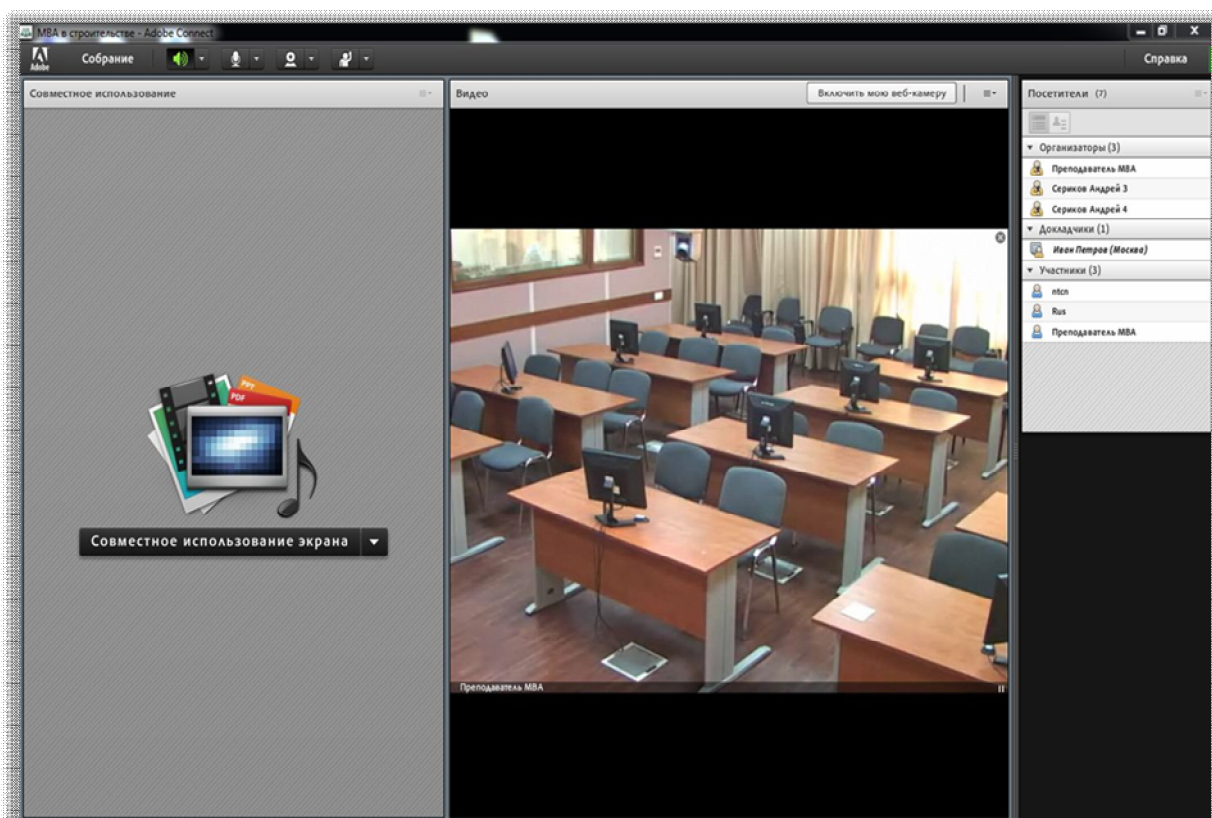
MBA в строительстве - Adobe Connect

Adobe

Собрание

Справка

Совместное использование

Видео

Включить мою веб-камеру

Посетители (7)

Организаторы (3)

Преподаватель MBA

Сериков Андрей 3

Сериков Андрей 4

Докладчики (1)

Иван Петров (Москва)

Участники (3)

ntcn

Rus

Преподаватель MBA

PPT

PDF

Совместное использование экрана

Преподаватель MBA